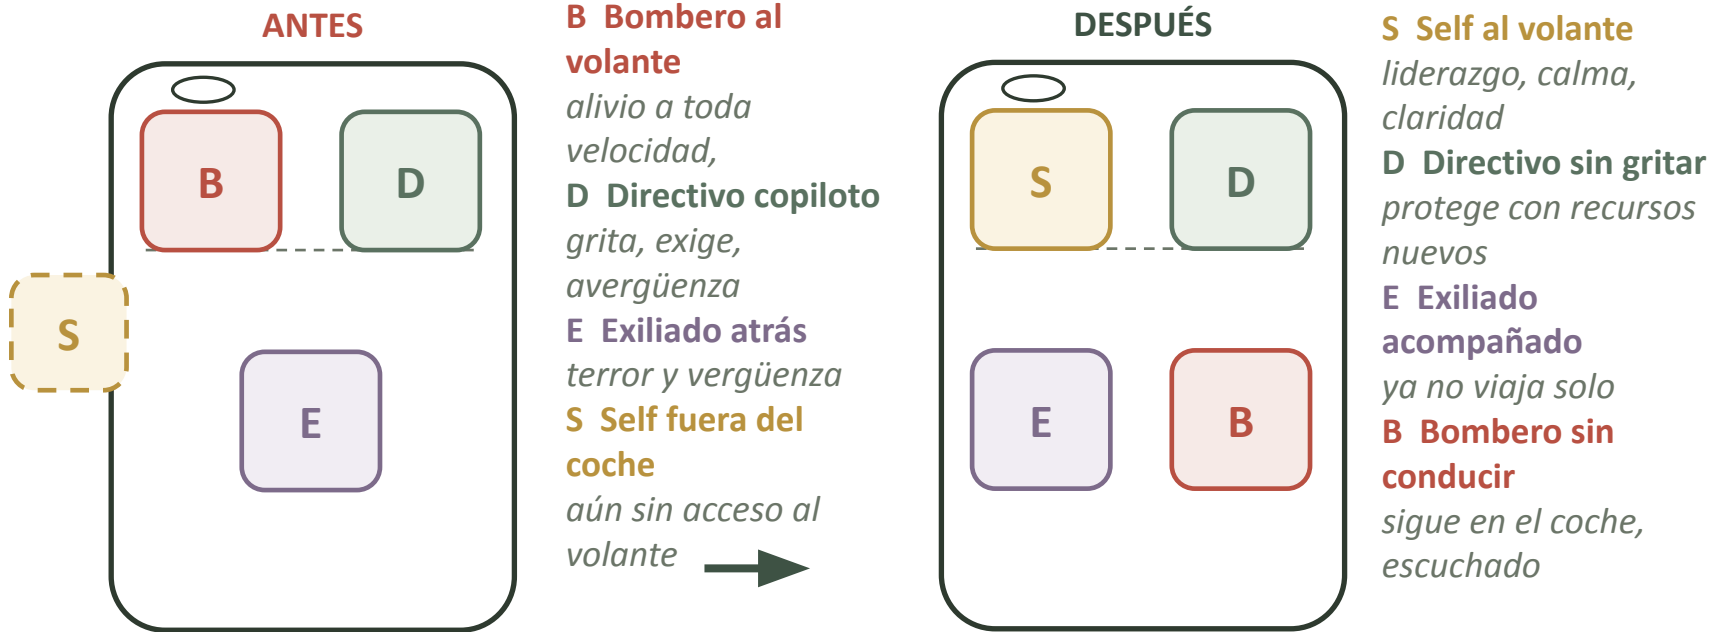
ANTES

B

D

S

E

B Bombero al volante
alivio a toda velocidad,
D Directivo copiloto
grita, exige, avergüenza
E Exiliado atrás
terror y vergüenza
S Self fuera del coche
aún sin acceso al volante

DESPUÉS

S

D

E

B

S Self al volante
liderazgo, calma, claridad
D Directivo sin gritar
protege con recursos nuevos
E Exiliado acompañado
ya no viaja solo
B Bombero sin conducir
sigue en el coche, escuchado